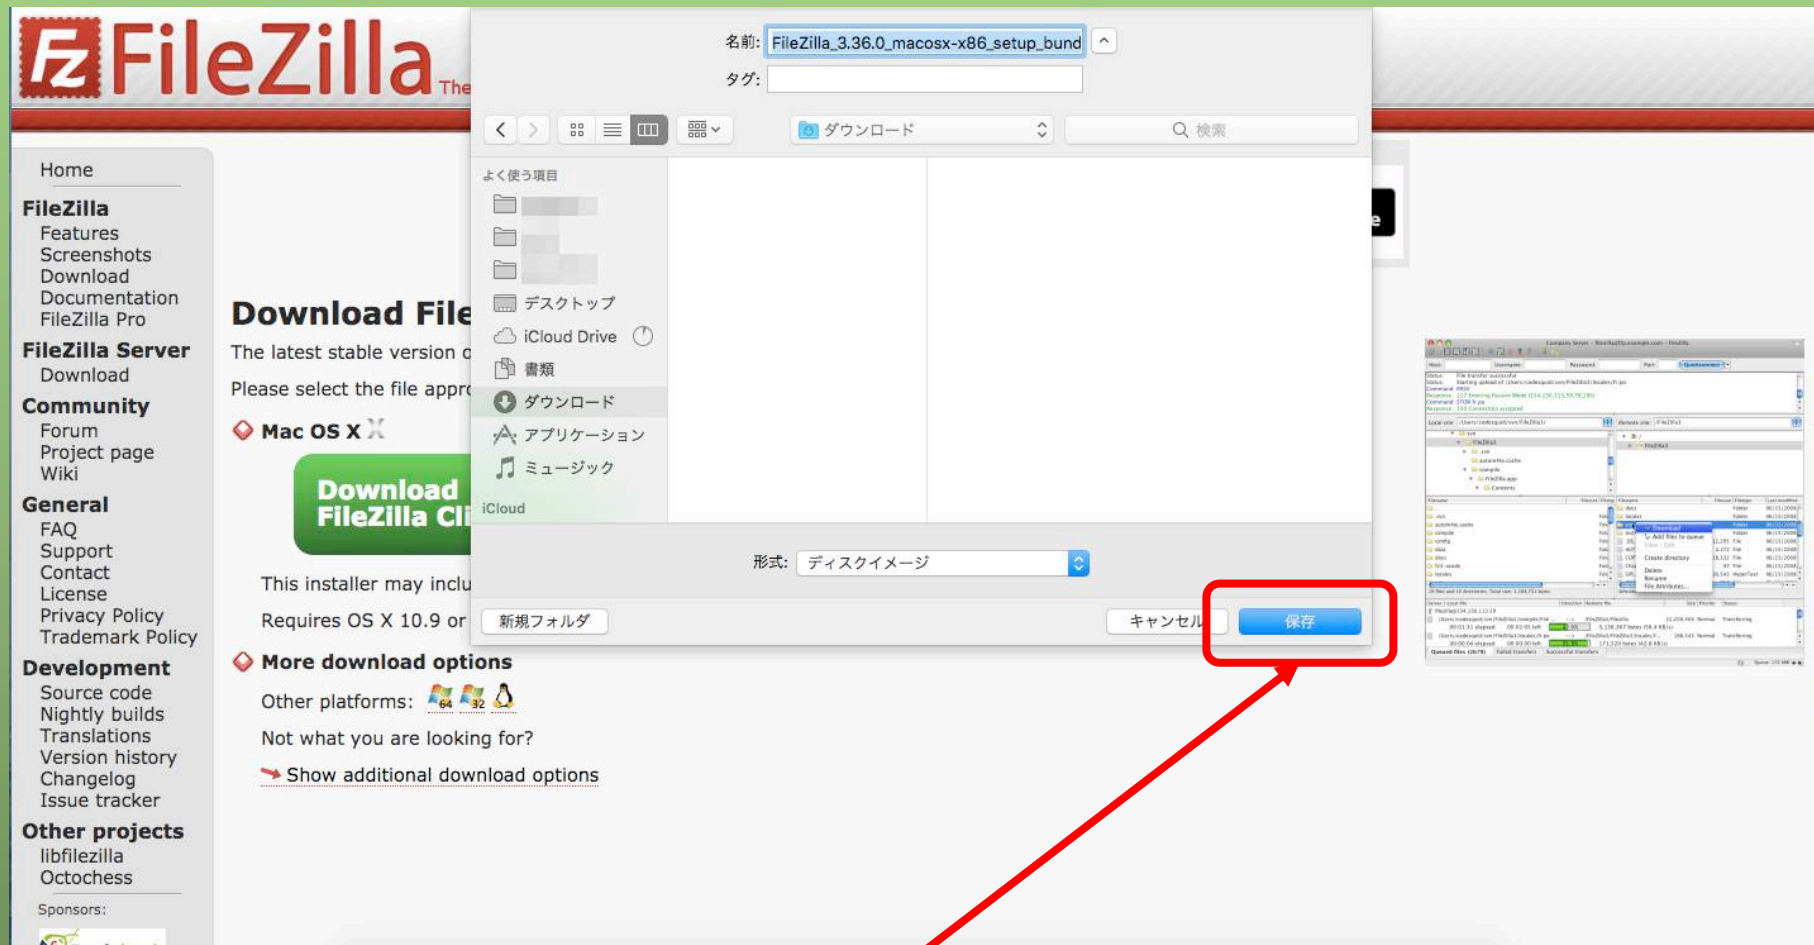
FileZilla The

Home

FileZilla
Features
Screenshots
Download
Documentation
FileZilla Pro

FileZilla Server
Download

Community
Forum
Project page
Wiki

General
FAQ
Support
Contact
License
Privacy Policy
Trademark Policy

Development
Source code
Nightly builds
Translations
Version history
Changelog
Issue tracker

Other projects
libfilezilla
Octochess

Sponsors:

Download File

The latest stable version o

Please select the file appr

Mac OS X

Download FileZilla Cli

This installer may inclu

Requires OS X 10.9 or

More download options

Other platforms:

Not what you are looking for?

Show additional download options

名前: FileZilla_3.36.0_macosx-x86_setup_bund

タグ:

ダウンロード

検索

よく使う項目

デスクトップ

iCloud Drive

書類

ダウンロード

アプリケーション

ミュージック

iCloud

形式: ディスクイメージ

新規フォルダ

キャンセル

保存